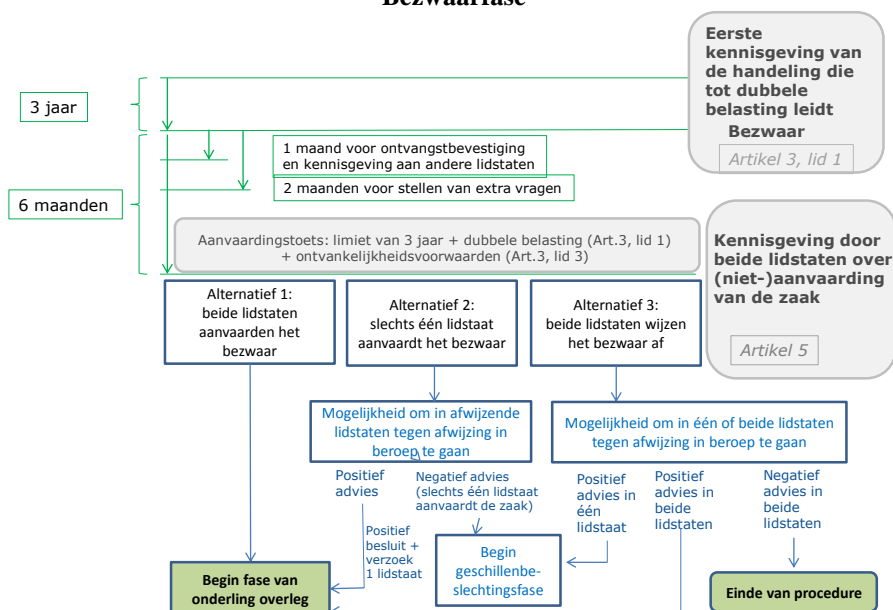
Bezwaarfase

Eerste kennisgeving van de handeling die tot dubbele belasting leidt
Bezwaar
Artikel 3, lid 1

3 jaar

6 maanden

1 maand voor ontvangstbevestiging en kennisgeving aan andere lidstaten

2 maanden voor stellen van extra vragen

Aanvaardingstoets: limiet van 3 jaar + dubbele belasting (Art.3, lid 1) + ontvankelijkheidsvoorwaarden (Art.3, lid 3)

Kennisgeving door beide lidstaten over (niet-)aanvaarding van de zaak
Artikel 5

Alternatief 1: beide lidstaten aanvaarden het bezwaar

Alternatief 2: slechts één lidstaat aanvaardt het bezwaar

Alternatief 3: beide lidstaten wijzen het bezwaar af

Mogelijkheid om in afwijzende lidstaten tegen afwijzing in beroep te gaan

Mogelijkheid om in één of beide lidstaten tegen afwijzing in beroep te gaan

Positief advies

Negatief advies (slechts één lidstaat aanvaardt de zaak)

Positief advies in één lidstaat

Positief advies in beide lidstaten

Negatief advies in beide lidstaten

Positief besluit + verzoek 1 lidstaat

Begin geschillenbeslechtingsfase

Begin fase van onderling overleg

Einde van procedure